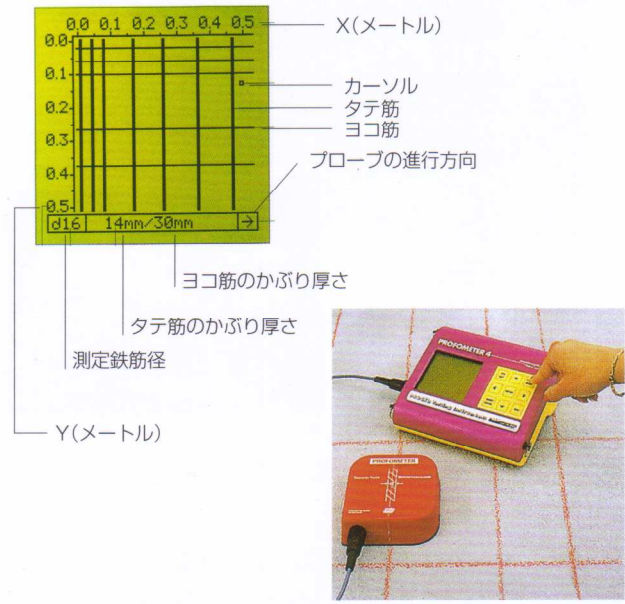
0.0 0.1 0.2 0.3 0.4 0.5

0.0
0.1
0.2
0.3
0.4
0.5

d16 14mm/30mm →

X(メートル)

カーソル

タテ筋

ヨコ筋

プローブの進行方向

ヨコ筋のかぶり厚さ

タテ筋のかぶり厚さ

測定鉄筋径

Y(メートル)

PROFOMETER 4

PROFOMETER